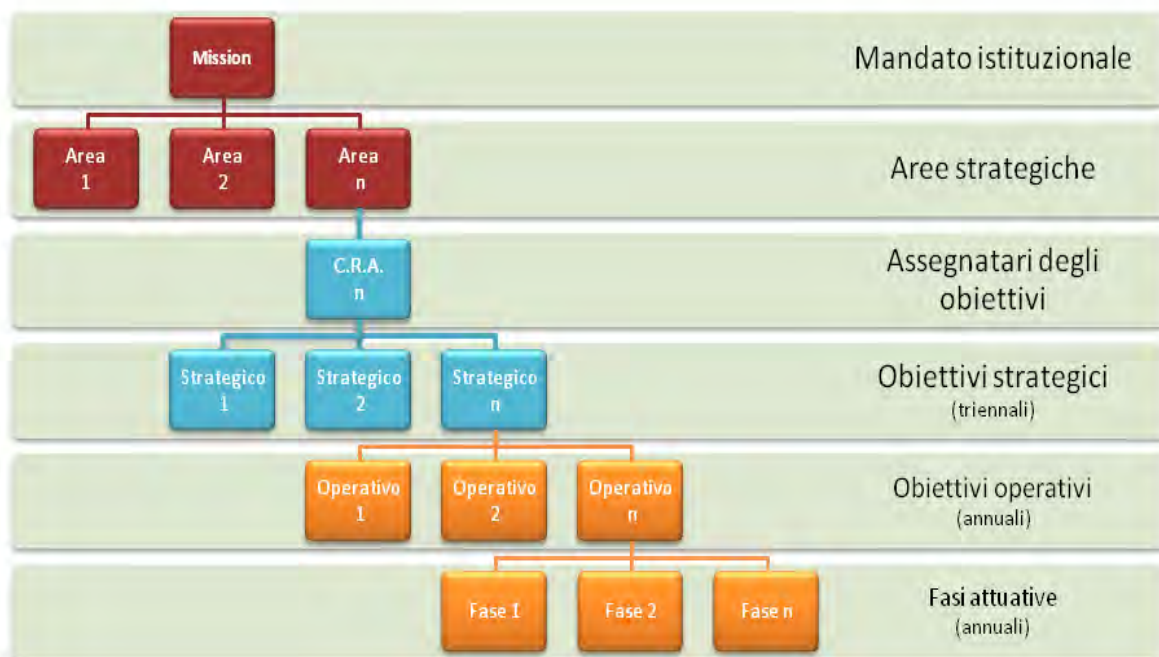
Mission

Mandato istituzionale

Area 1

Area 2

Area n

Aree strategiche

C.R.A. n

Assegnatari degli obiettivi

Strategico 1

Strategico 2

Strategico n

Obiettivi strategici (triennali)

Operativo 1

Operativo 2

Operativo n

Obiettivi operativi (annuali)

Fase 1

Fase 2

Fase n

Fasi attuative (annuali)